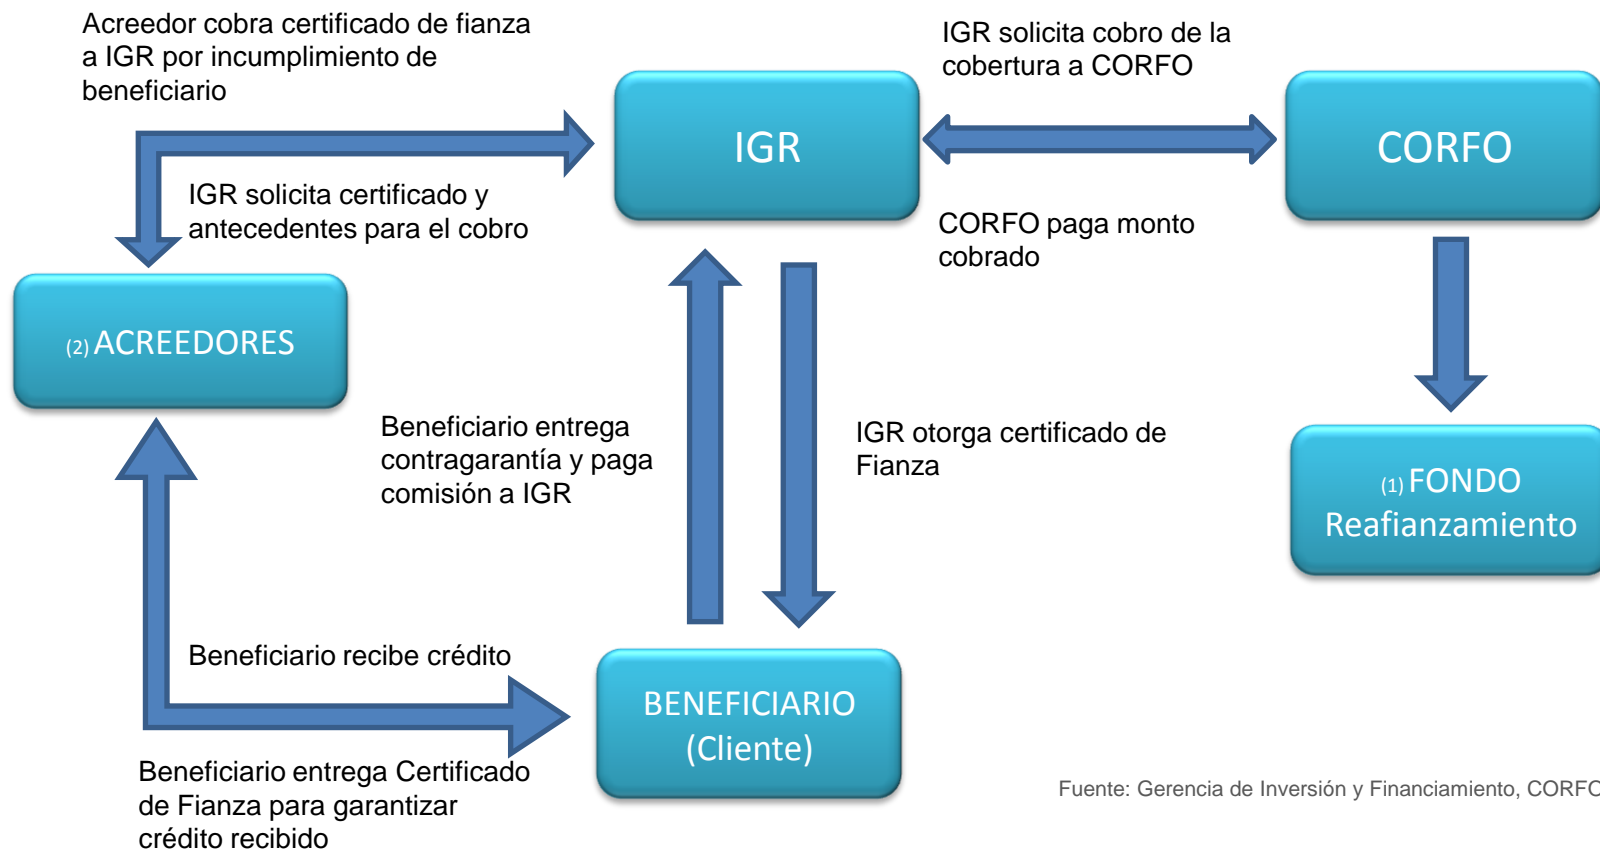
Acreedor cobra certificado de fianza a IGR por incumplimiento de beneficiario

IGR

IGR solicita cobro de la cobertura a CORFO

CORFO

IGR solicita certificado y antecedentes para el cobro

CORFO paga monto cobrado

(2) ACREEDORES

Beneficiario entrega contragarantía y paga comisión a IGR

IGR otorga certificado de Fianza

(1) FONDO Reafianzamiento

Beneficiario recibe crédito

BENEFICIARIO (Cliente)

Beneficiario entrega Certificado de Fianza para garantizar crédito recibido

Fuente: Gerencia de Inversión y Financiamiento, CORFC